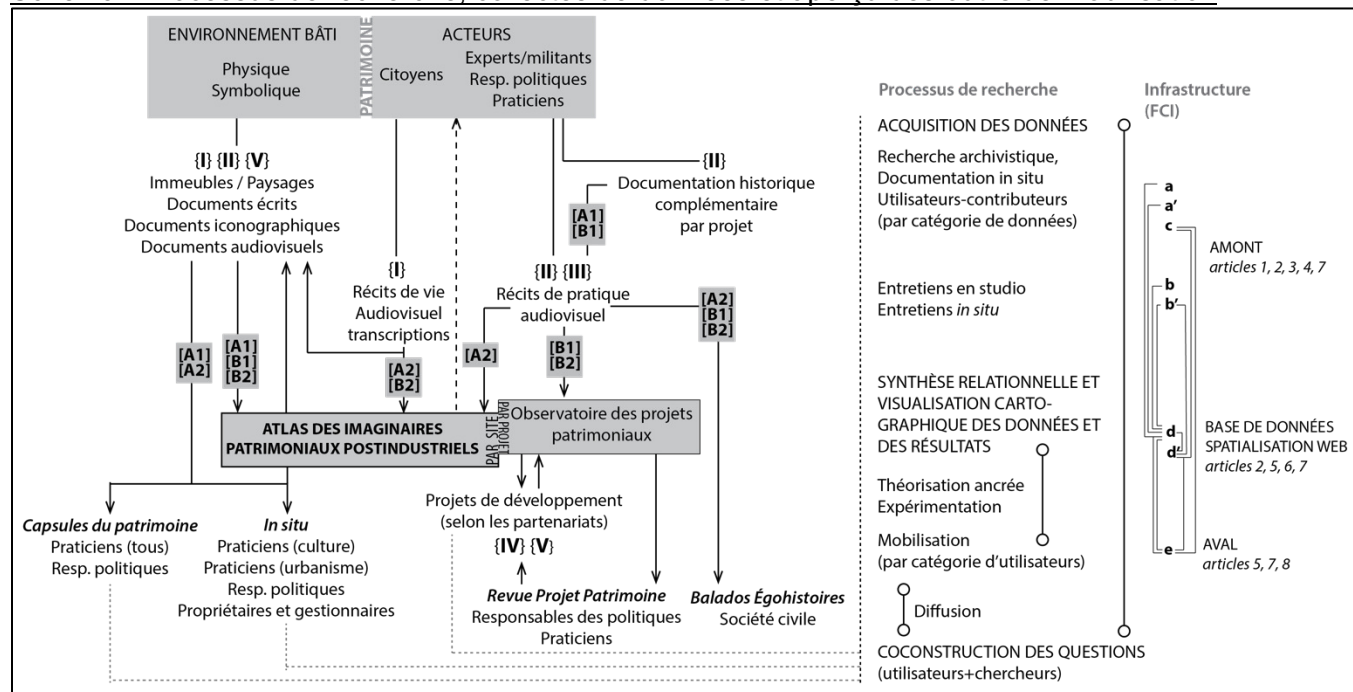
ENVIRONNEMENT BÂTI
Physique
Symbolique

PATRIMOINE

ACTEURS
Citoyens
Experts/militants
Resp. politiques
Praticiens

{I} {II} {V}
Immeubles / Paysages
Documents écrits
Documents iconographiques
Documents audiovisuels

{II}
Documentation historique complémentaire par projet

[A1] [B1]

{I}
Récits de vie
Audiovisuel
transcriptions

{II} {III}
Récits de pratique
audiovisuel

[A1] [A2]

[A1] [B1] [B2]

[A2] [B2]

[A2]

[B1] [B2]

[A2] [B1] [B2]

ATLAS DES IMAGINAIRES PATRIMONIAUX POSTINDUSTRIELS

PAR SITE

PAR PROJET

Observatoire des projets patrimoniaux

Projets de développement
(selon les partenariats)
{IV} {V}

Capsules du patrimoine
Praticiens (tous)
Resp. politiques

In situ
Praticiens (culture)
Praticiens (urbanisme)
Resp. politiques
Propriétaires et gestionnaires

Revue Projet Patrimoine
Responsables des politiques
Praticiens

Balados Égohistoires
Société civile

Processus de recherche

ACQUISITION DES DONNÉES
Recherche archivistique,
Documentation in situ
Utilisateurs-contributeurs
(par catégorie de données)

Entretiens en studio
Entretiens in situ

SYNTHÈSE RELATIONNELLE ET VISUALISATION CARTOGRAPHIQUE DES DONNÉES ET DES RÉSULTATS

Théorisation ancrée
Expérimentation

Mobilisation
(par catégorie d'utilisateurs)

Diffusion

COCONSTRUCTION DES QUESTIONS
(utilisateurs+chercheurs)

Infrastructure
(FCI)

a
a'
c
AMONT
articles 1, 2, 3, 4, 7
b
b'
d
d'
BASE DE DONNÉES
SPATIALISATION WEB
articles 2, 5, 6, 7
e
AVAL
articles 5, 7, 8